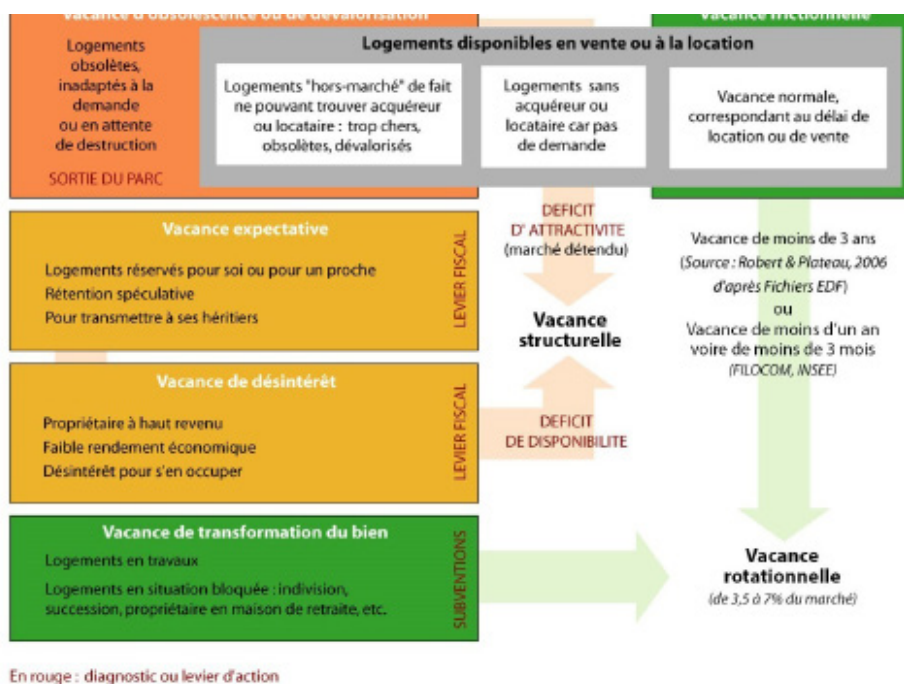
Vacance d'obsolescence ou de dévalorisation

Logements obsolètes, inadaptés à la demande ou en attente de destruction

SORTIE DU PARC

Vacance frictionnelle

Logements disponibles en vente ou à la location

Logements "hors-marché" de fait ne pouvant trouver acquéreur ou locataire : trop chers, obsolètes, dévalorisés

Logements sans acquéreur ou locataire car pas de demande

Vacance normale, correspondant au délai de location ou de vente

Vacance expectative

Logements réservés pour soi ou pour un proche
Rétention spéculative
Pour transmettre à ses héritiers

LEVIER FISCAL

DEFICIT D' ATTRACTIVITE (marché détendu)

Vacance structurelle

Vacance de moins de 3 ans (Source : Robert & Plateau, 2006 d'après Fichiers EDF)
ou
Vacance de moins d'un an voire de moins de 3 mois (FILOCOM, INSEE)

Vacance de désintérêt

Propriétaire à haut revenu
Faible rendement économique
Désintérêt pour s'en occuper

LEVIER FISCAL

DEFICIT DE DISPONIBILITE

Vacance de transformation du bien

Logements en travaux
Logements en situation bloquée : indivision, succession, propriétaire en maison de retraite, etc.

SUBVENTIONS

Vacance rotationnelle
(de 3,5 à 7% du marché)

En rouge : diagnostic ou levier d'action